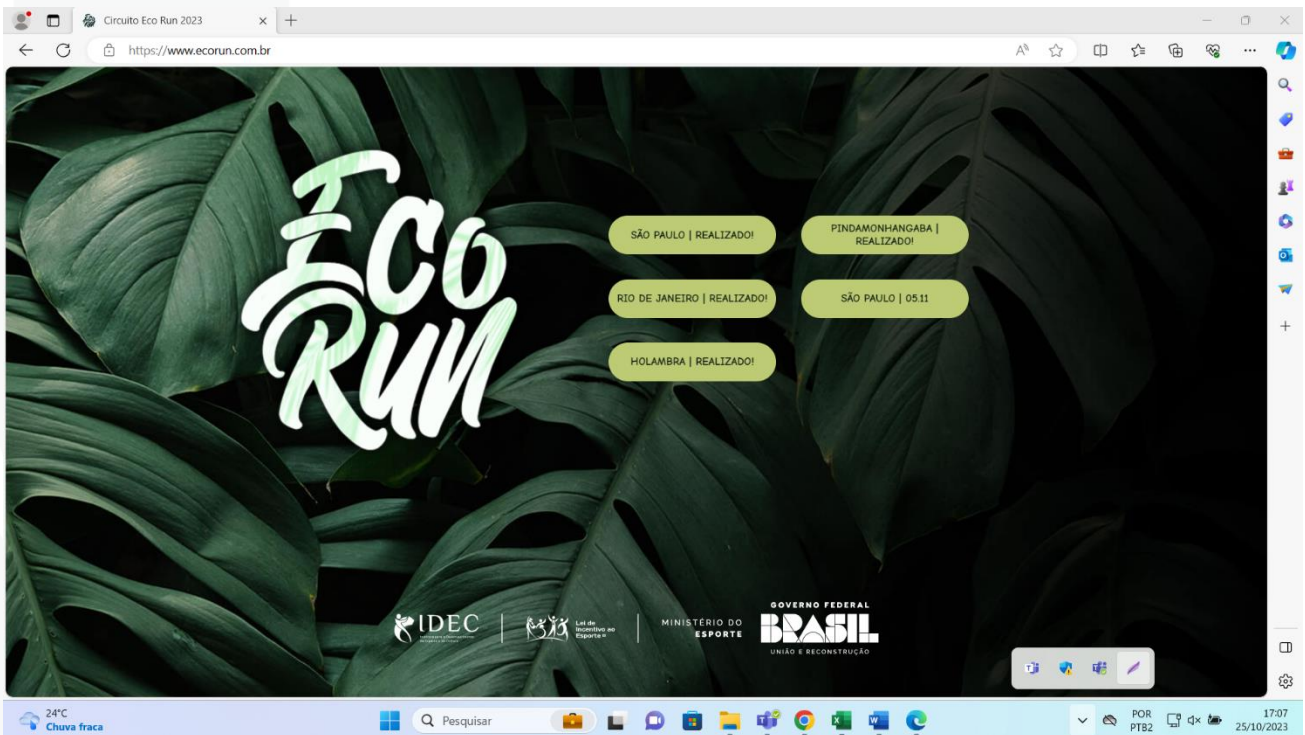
Circuito Eco Run 2023

https://www.ecorun.com.br

Eco Run

SÃO PAULO | REALIZADO!

PINDAMONHANGABA | REALIZADO!

RIO DE JANEIRO | REALIZADO!

SÃO PAULO | 05.11

HOLAMBRA | REALIZADO!

IDEC

Lei de Incentivo ao Esporte

MINISTÉRIO DO ESPORTE

GOVERNO FEDERAL
BRASIL
UNIÃO E RECONSTRUÇÃO

24°C
Chuva fraca

Pesquisar

POR
PTB2

17:07
25/10/2023